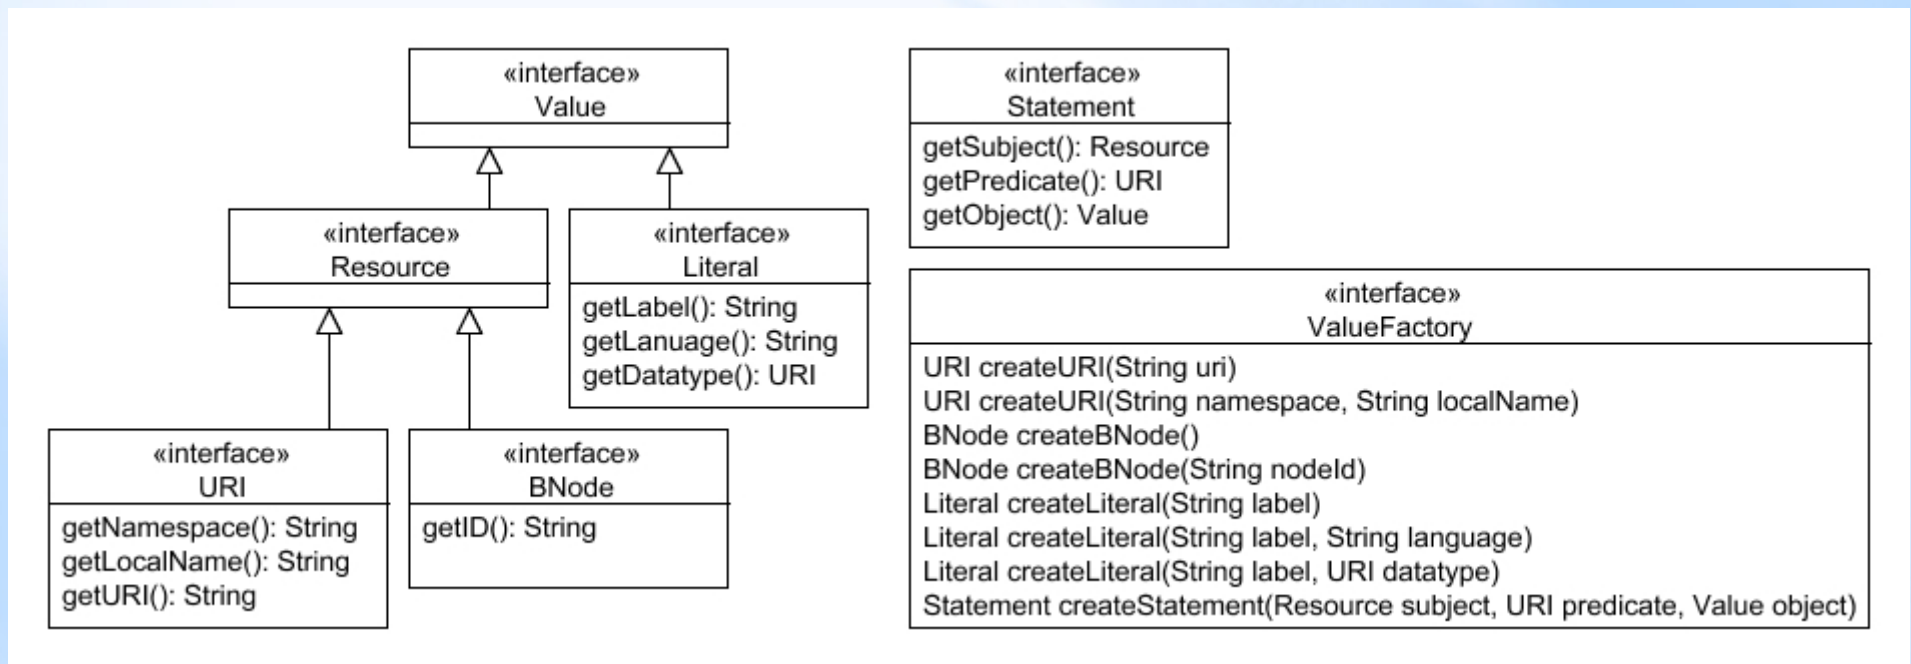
«interface»
Value

«interface»
Statement
getSubject(): Resource
getPredicate(): URI
getObject(): Value

«interface»
Resource

«interface»
Literal
getLabel(): String
getLanuage(): String
getDatatype(): URI

«interface»
ValueFactory
URI createURI(String uri)
URI createURI(String namespace, String localName)
BNode createBNode()
BNode createBNode(String nodeId)
Literal createLiteral(String label)
Literal createLiteral(String label, String language)
Literal createLiteral(String label, URI datatype)
Statement createStatement(Resource subject, URI predicate, Value object)

«interface»
URI
getNamespace(): String
getLocalName(): String
getURI(): String

«interface»
BNode
getID(): String